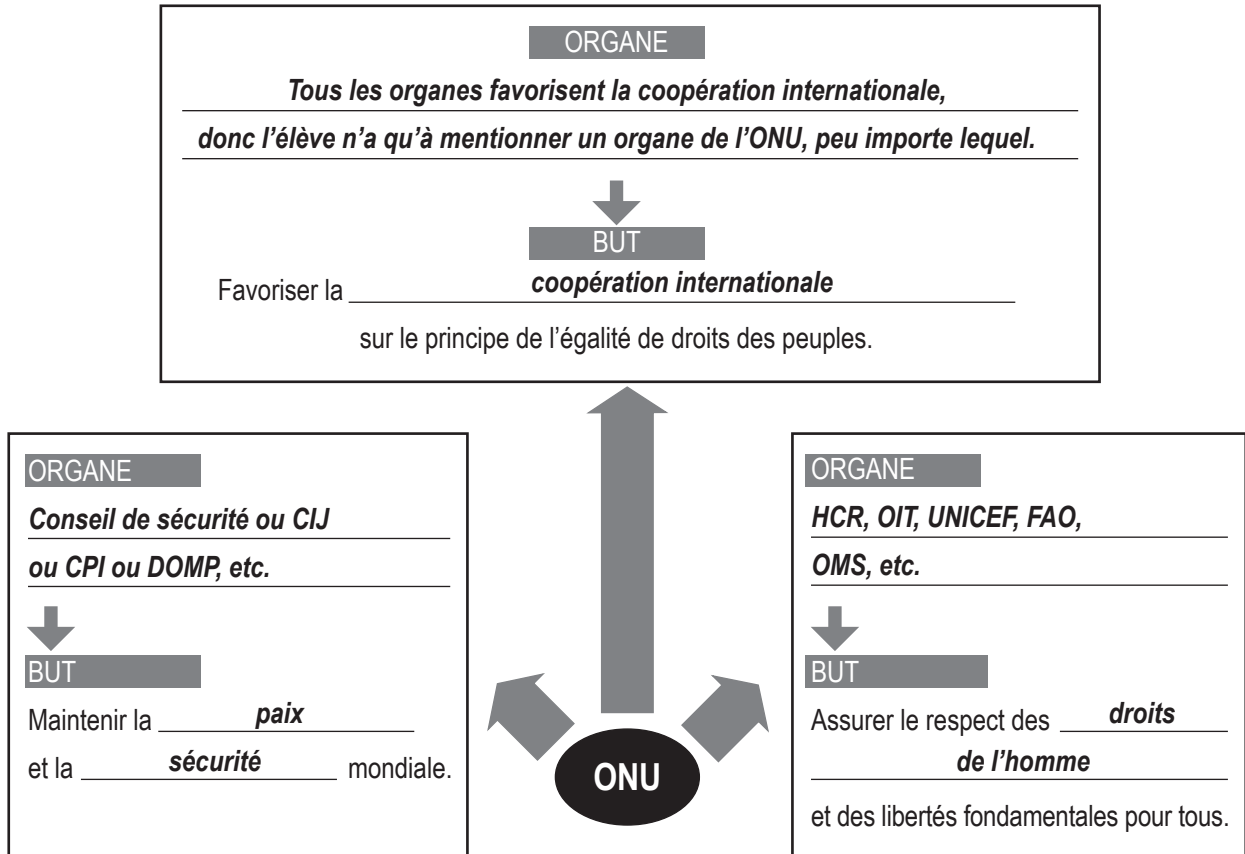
ORGANE

Tous les organes favorisent la coopération internationale, donc l'élève n'a qu'à mentionner un organe de l'ONU, peu importe lequel.

BUT

Favoriser la coopération internationale sur le principe de l'égalité de droits des peuples.

ORGANE

Conseil de sécurité ou CIJ ou CPI ou DOMP, etc.

BUT

Maintenir la paix et la sécurité mondiale.

ONU

ORGANE

HCR, OIT, UNICEF, FAO, OMS, etc.

BUT

Assurer le respect des droits de l'homme et des libertés fondamentales pour tous.